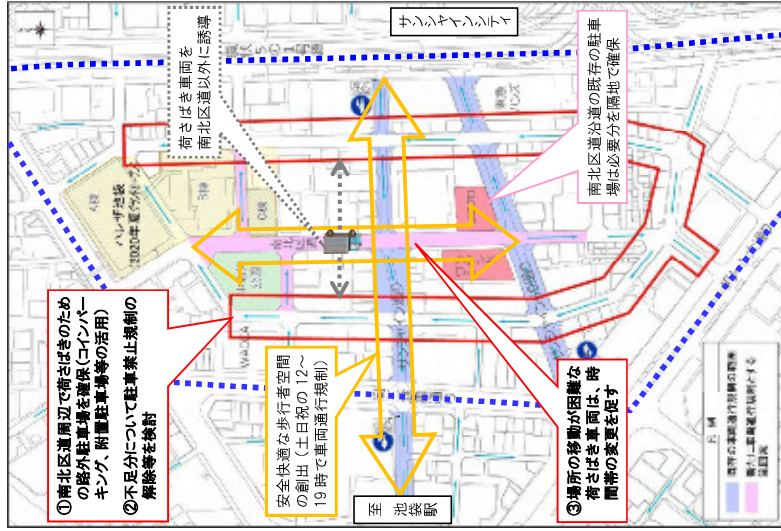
サンシャインシティ

荷さばき車両を南北区道以外に誘導

南北区道沿道の既存の駐車場は必要分を隔地で確保

ハレザ池袋 2020年夏グランドオープン

南北区道

①南北区道周辺で荷さばきのための路外駐車場を確保（コインパーキング、附置駐車場等の活用）
②不足分について駐車禁止規制の解除等を検討

安全快適な歩行者空間の創出（土日祝の12〜19時で車両通行規制）

③場所の移動が困難な荷さばき車両は、時間帯の変更を促す

至 池袋駅

サンシャイン通り

凡例
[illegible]
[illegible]